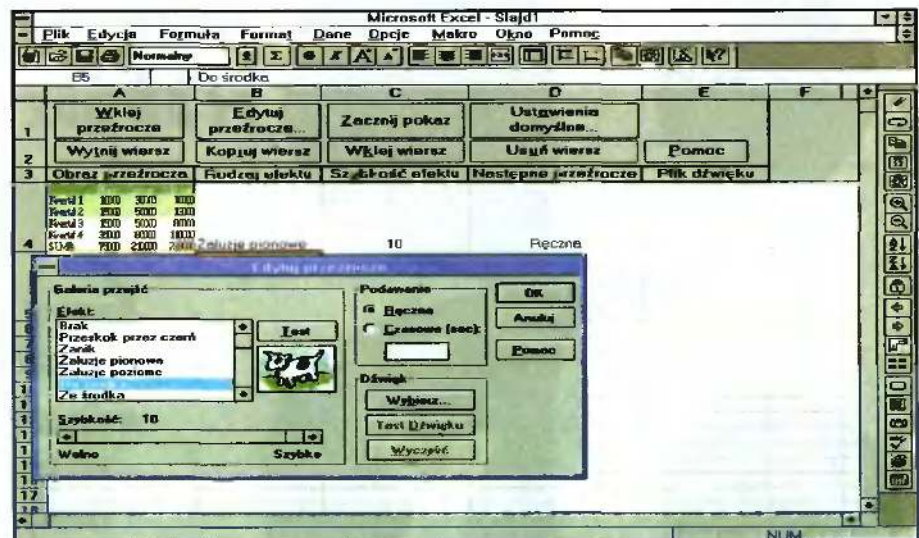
Microsoft Excel - Slajd1

Plik Edycja Formuła Format Dane Opcje Makro Okno Pomoc

Normalny

B5 Do środka

| | A | B | C | D | E | F |
|---|---|---|---|---|---|---|
| 1 | Wklej przeźrocza | Edytuj przeźrocza... | Zacznij pokaz | Ustawienia domyślne... | | |
| 2 | Wytnij wiersz | Kopiuj wiersz | Wklej wiersz | Usuń wiersz | Pomoc | |
| 3 | Obraz przeźrocza | Rodzaj efektu | Szybkość efektu | Następne przeźrocze | Plik dźwięku | |
| 4 | | Żaluzje pionowe | 10 | Ręczne | | |

| | | | |
|---|---|---|---|
| Kwartał 1 | 1000 | 3000 | 1000 |
| Kwartał 2 | 2000 | 5000 | 1300 |
| Kwartał 3 | 1500 | 5000 | 8000 |
| Kwartał 4 | 2500 | 6000 | 1000 |
| SUMA | 7000 | 21000 | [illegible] |

Edytuj przeźrocze

Galeria przejść

Efekt:
Brak
Przeskok przez czerń
Zanik
Żaluzje pionowe
Żaluzje poziome
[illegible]
Ze środka

Test

Szybkość: 10

Wolno Szybko

Podawanie
Ręczne
Czasowe (sec):

Dźwięk
Wybierz...
Test Dźwięku
Wyczyść

OK
Anuluj
Pomoc

17

NUM